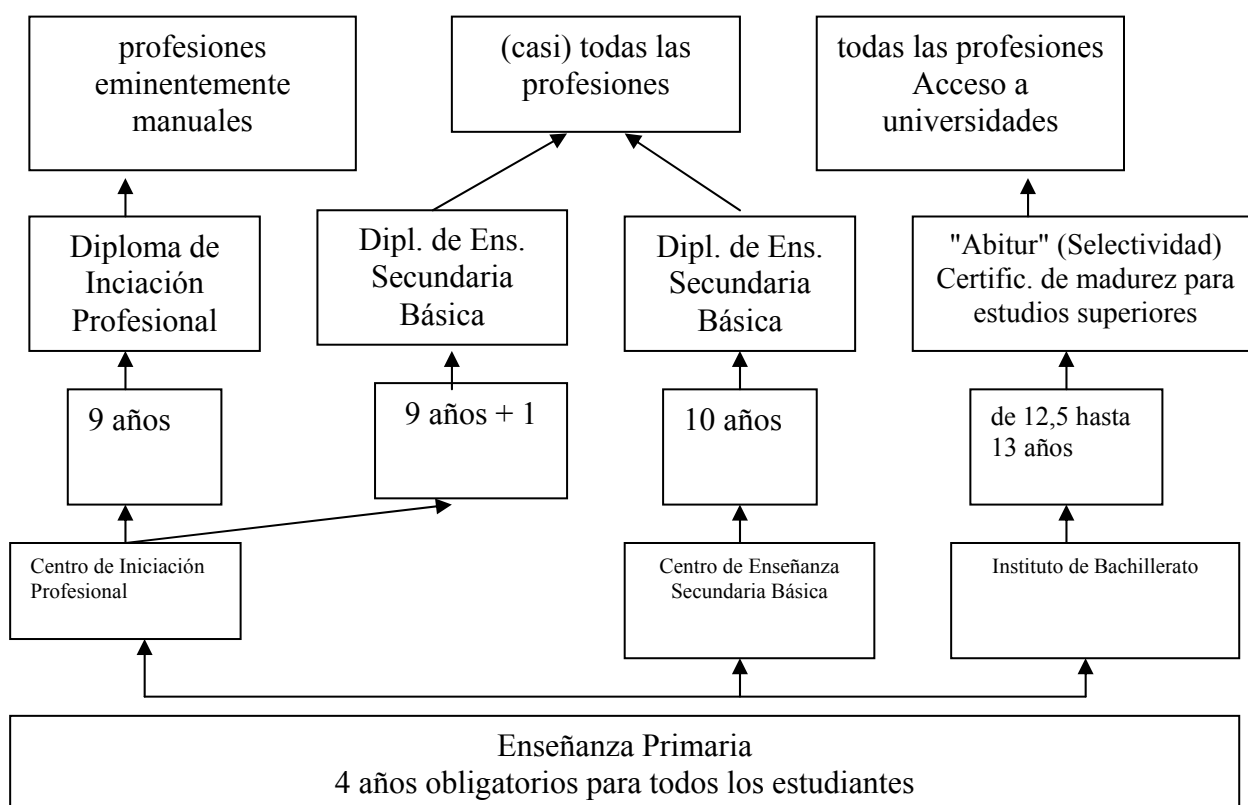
profesiones eminentemente manuales

(casi) todas las profesiones

todas las profesiones
Acceso a universidades

Diploma de Iniciación Profesional

Dipl. de Ens. Secundaria Básica

Dipl. de Ens. Secundaria Básica

"Abitur" (Selectividad)
Certific. de madurez para estudios superiores

9 años

9 años + 1

10 años

de 12,5 hasta 13 años

Centro de Iniciación Profesional

Centro de Enseñanza Secundaria Básica

Instituto de Bachillerato

Enseñanza Primaria
4 años obligatorios para todos los estudiantes